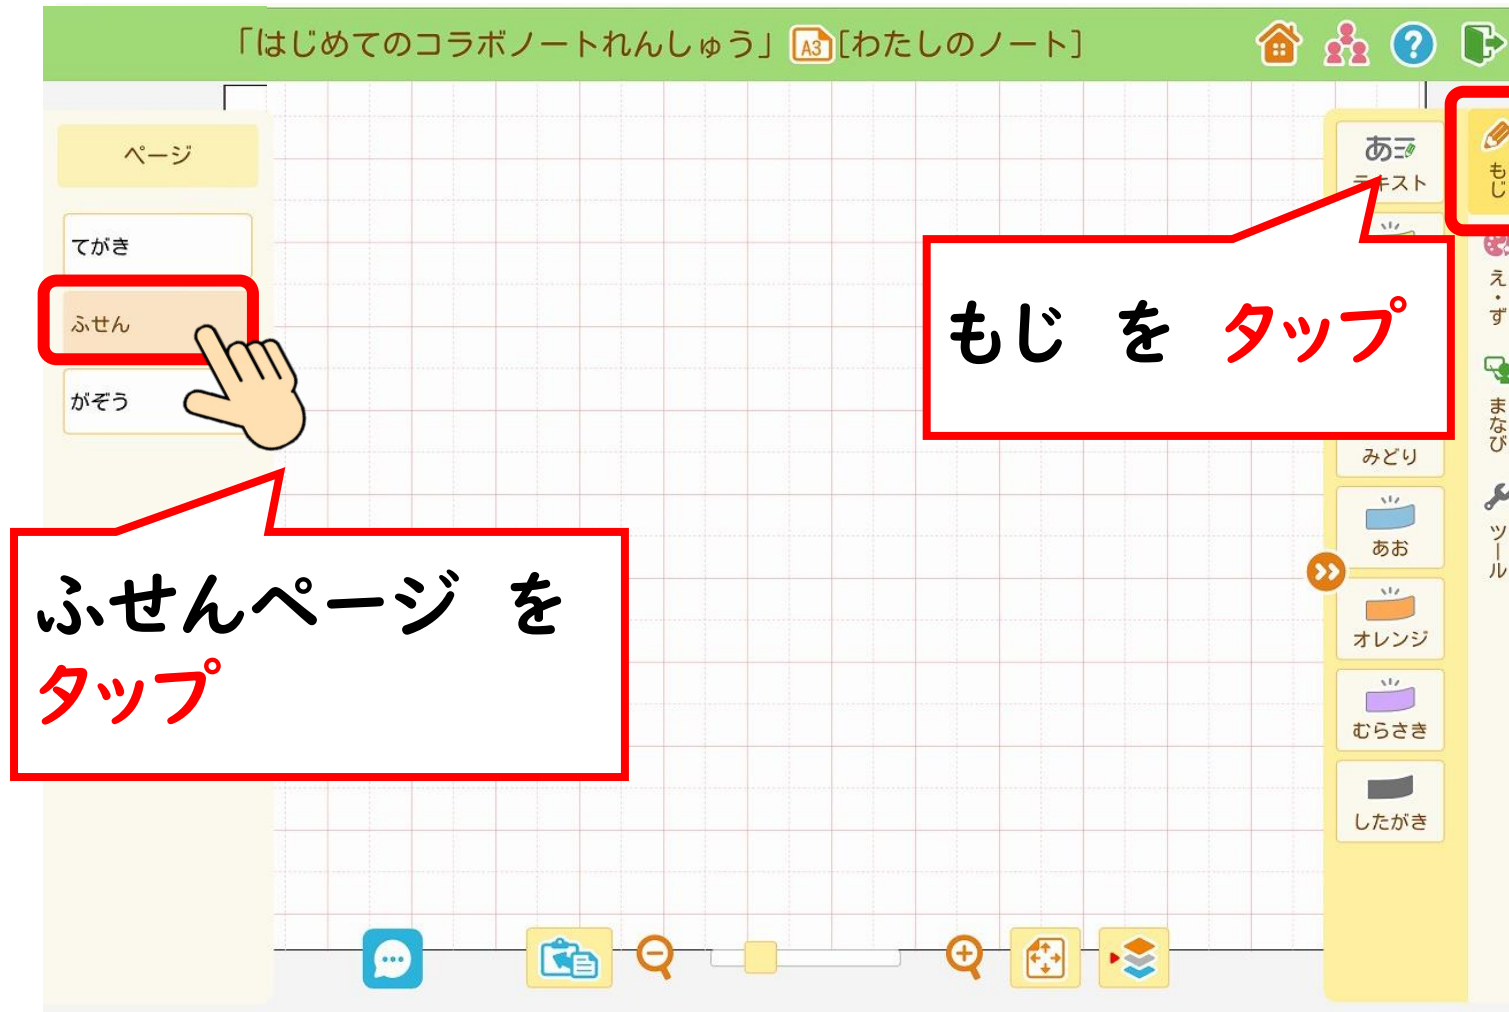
「はじめてのコラボノートれんしゅう」A3[わたしのノート]

ページ

てがき

ふせん

がぞう

ふせんページ を タップ

あ テキスト

もじ を タップ

みどり

あお

オレンジ

むらさき

したがき

もじ

え・ず

まなび

ツール